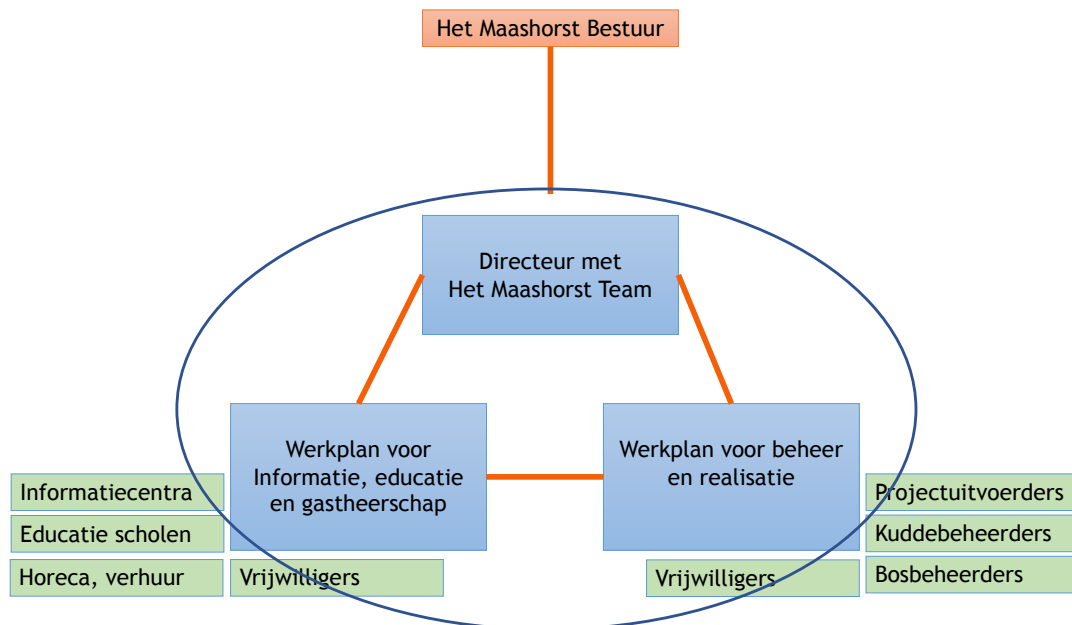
Het Maashorst Bestuur

Directeur met Het Maashorst Team

Werkplan voor Informatie, educatie en gastheerschap

Werkplan voor beheer en realisatie

Informatiecentra

Educatie scholen

Horeca, verhuur

Vrijwilligers

Vrijwilligers

Projectuitvoerders

Kuddebeheerders

Bosbeheerders